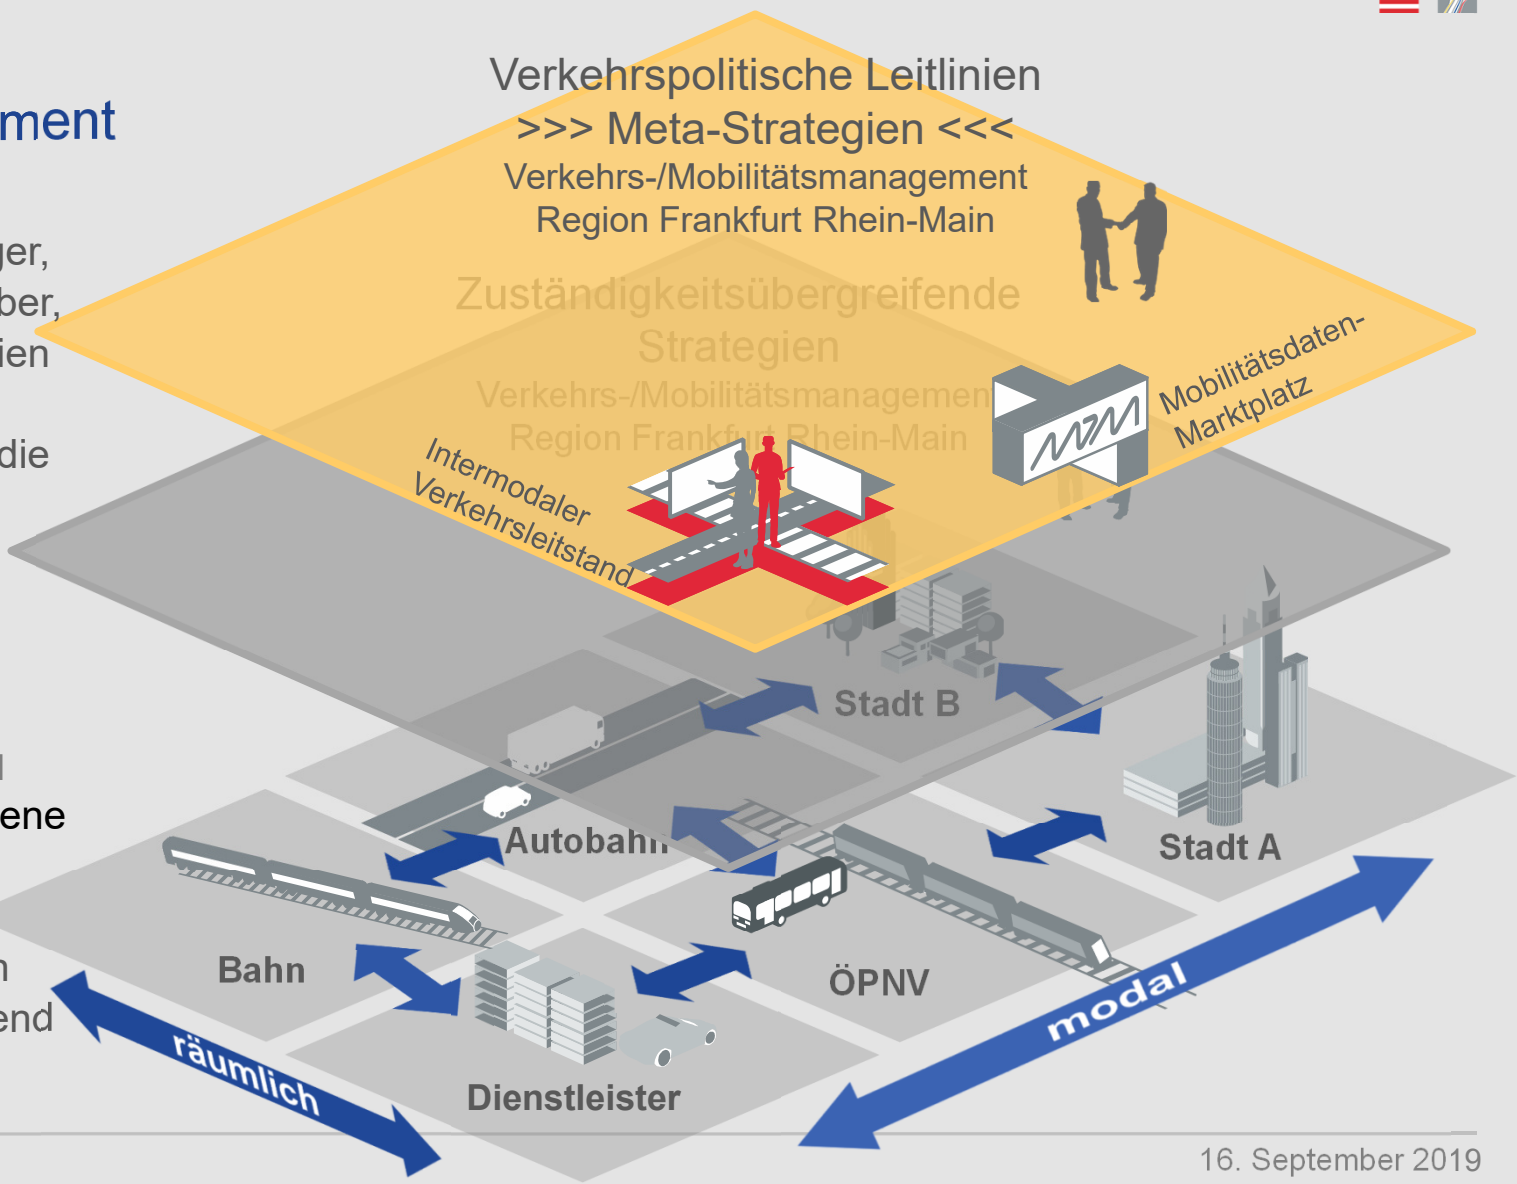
ment

ger,
ber,
ien

die

l
ene

n
end

Verkehrspolitische Leitlinien
>>> Meta-Strategien <<<
Verkehrs-/Mobilitätsmanagement
Region Frankfurt Rhein-Main

Zuständigkeitsübergreifende
Strategien
Verkehrs-/Mobilitätsmanagement
Region Frankfurt Rhein-Main

Mobilitätsdaten-
Marktplatz

Intermodaler
Verkehrsleitstand

Stadt B

Autobahn

Stadt A

Bahn

ÖPNV

Dienstleister

räumlich

modal

16. September 2019